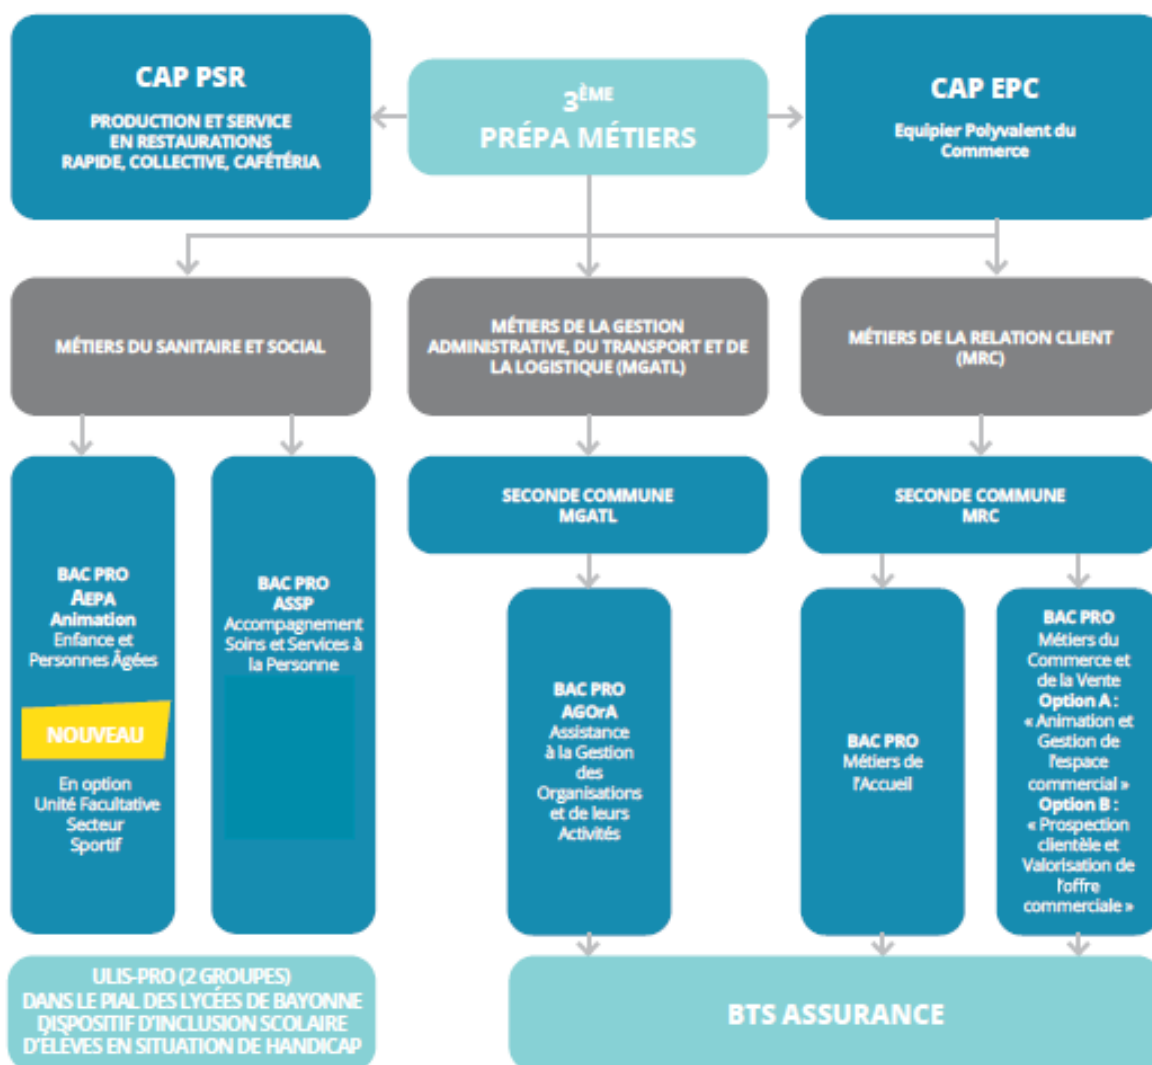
CAP PSR

PRODUCTION ET SERVICE EN RESTAURATIONS RAPIDE, COLLECTIVE, CAFÉTÉRIA

3ÈME PRÉPA MÉTIERS

CAP EPC

Equipier Polyvalent du Commerce

MÉTIERS DU SANITAIRE ET SOCIAL

MÉTIERS DE LA GESTION ADMINISTRATIVE, DU TRANSPORT ET DE LA LOGISTIQUE (MGATL)

MÉTIERS DE LA RELATION CLIENT (MRC)

BAC PRO AEPA Animation Enfance et Personnes Âgées

NOUVEAU

En option Unité Facultative Secteur Sportif

BAC PRO ASSP Accompagnement Soins et Services à la Personne

SECONDE COMMUNE MGATL

BAC PRO AGOrA Assistance à la Gestion des Organisations et de leurs Activités

SECONDE COMMUNE MRC

BAC PRO Métiers de l'Accueil

BAC PRO Métiers du Commerce et de la Vente Option A : « Animation et Gestion de l'espace commercial » Option B : « Prospection clientèle et Valorisation de l'offre commerciale »

ULIS-PRO (2 GROUPES) DANS LE PIAL DES LYCÉES DE BAYONNE DISPOSITIF D'INCLUSION SCOLAIRE D'ELEVES EN SITUATION DE HANDICAP

BTS ASSURANCE